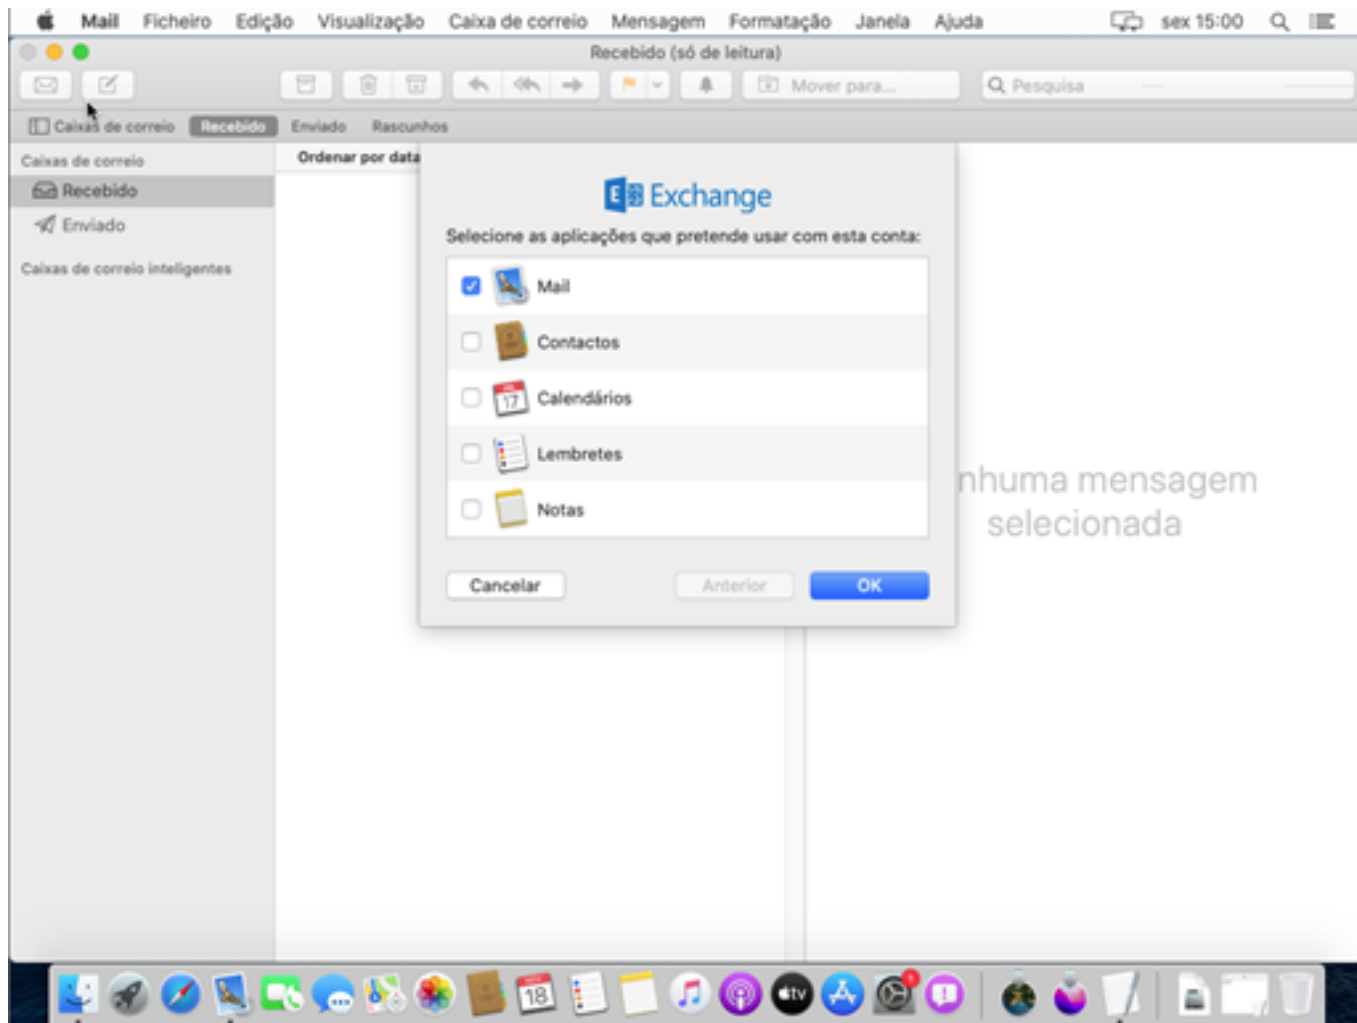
Mail Ficheiro Edição Visualização Caixa de correio Mensagem Formatação Janela Ajuda sex 15:00

Recebido (só de leitura)

Mover para...

Pesquisa

Caixas de correio Recebido Enviado Rascunhos

Caixas de correio

Recebido

Enviado

Caixas de correio inteligentes

Ordenar por data

Exchange

Selecione as aplicações que pretende usar com esta conta:

Mail

Contactos

Calendários

Lembretes

Notas

Cancelar Anterior OK

nhuma mensagem selecionada